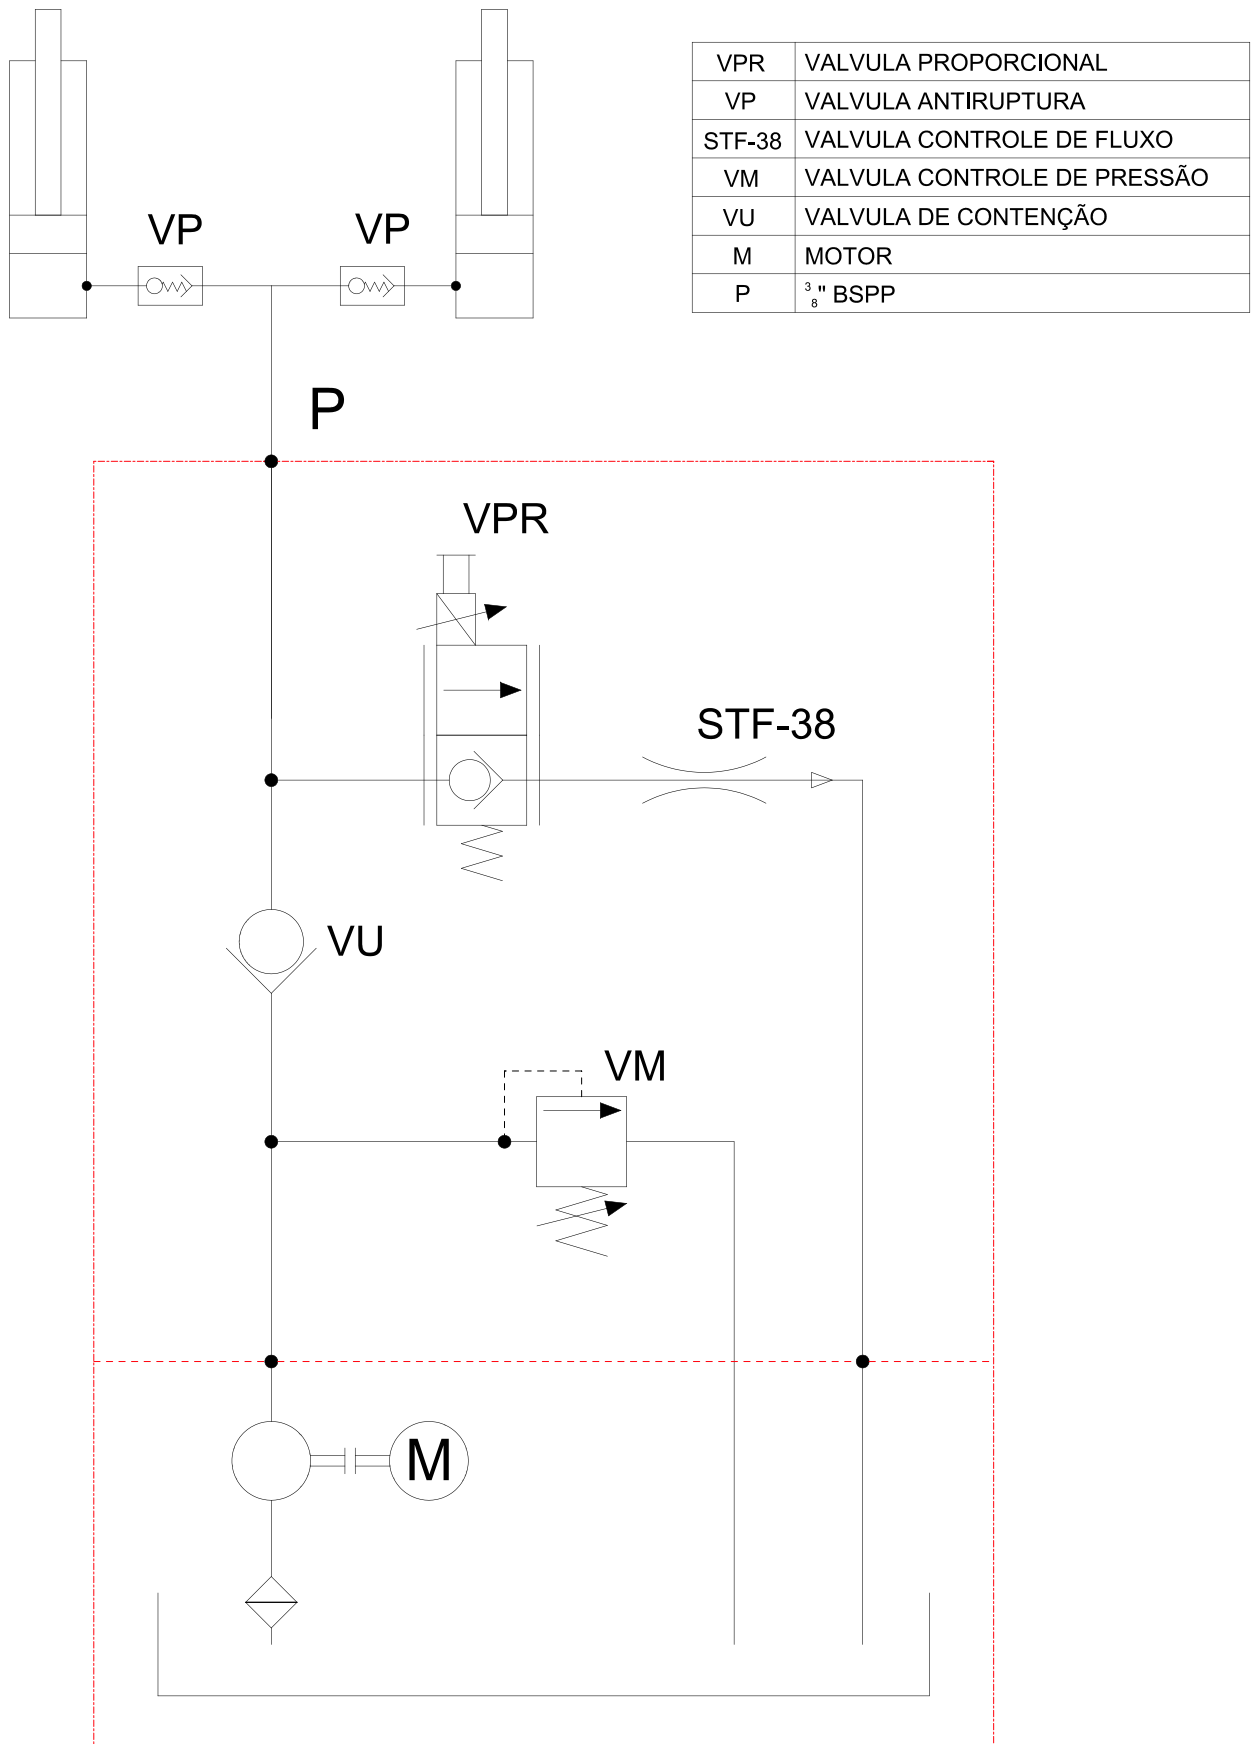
| VPR | VALVULA PROPORCIONAL |
|---|---|
| VP | VALVULA ANTIRUPTURA |
| STF-38 | VALVULA CONTROLE DE FLUXO |
| VM | VALVULA CONTROLE DE PRESSÃO |
| VU | VALVULA DE CONTENÇÃO |
| M | MOTOR |
| P | $\frac{3}{8}$" BSPP |

VP
VP
P
VPR
STF-38
VU
VM
M